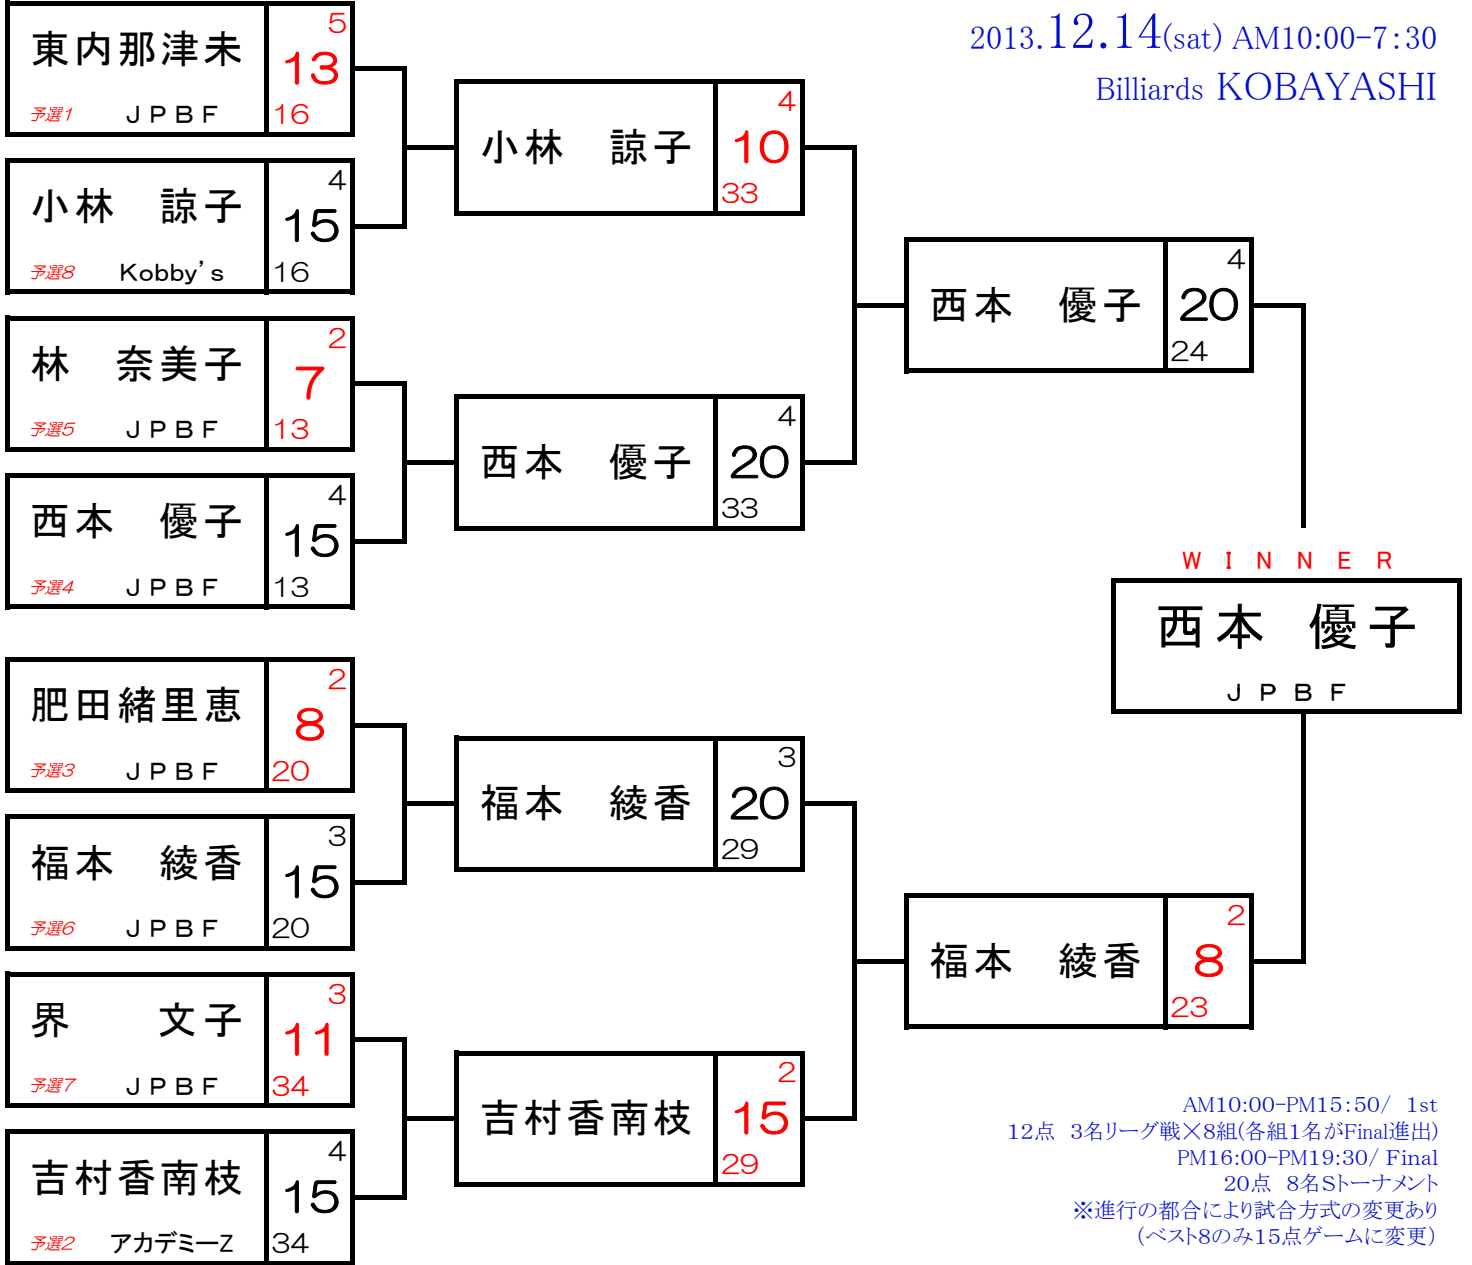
2013.12.14(sat) AM10:00-7:30
Billiards KOBAYASHI

東内那津未 5 13 予選1 JPBF 16
小林 諒子 4 15 予選8 Kobby's 16
林 奈美子 2 7 予選5 JPBF 13
西本 優子 4 15 予選4 JPBF 13
肥田緒里恵 2 8 予選3 JPBF 20
福本 綾香 3 15 予選6 JPBF 20
界 文子 3 11 予選7 JPBF 34
吉村香南枝 4 15 予選2 アカデミーZ 34

小林 諒子 4 10 33
西本 優子 4 20 33
福本 綾香 3 20 29
吉村香南枝 2 15 29

西本 優子 4 20 24
福本 綾香 2 8 23

WINNER
西本 優子
JPBF

AM10:00-PM15:50/ 1st
12点 3名リーグ戦×8組(各組1名がFinal進出)
PM16:00-PM19:30/ Final
20点 8名Sトーナメント
※進行の都合により試合方式の変更あり
(ベスト8のみ15点ゲームに変更)